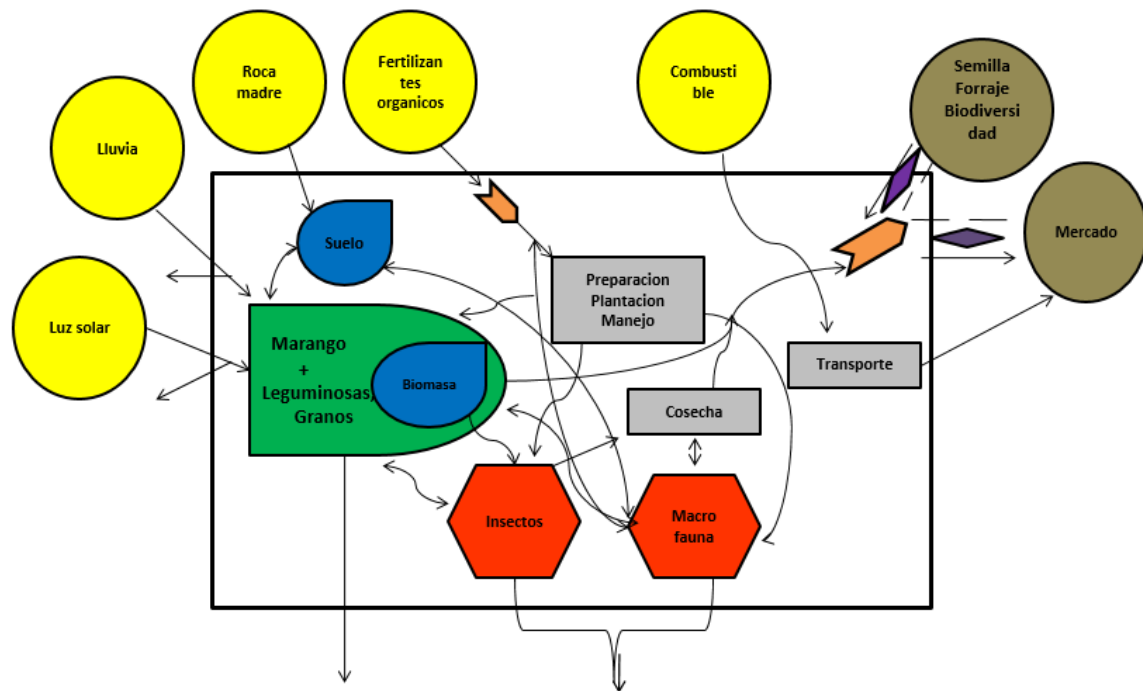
Roca madre

Fertilizantes organicos

Combustible

Semilla Forraje Biodiversidad

Lluvia

Suelo

Mercado

Preparacion Plantacion Manejo

Luz solar

Marango + Leguminosas, Granos

Biomasa

Transporte

Cosecha

Insectos

Macro fauna